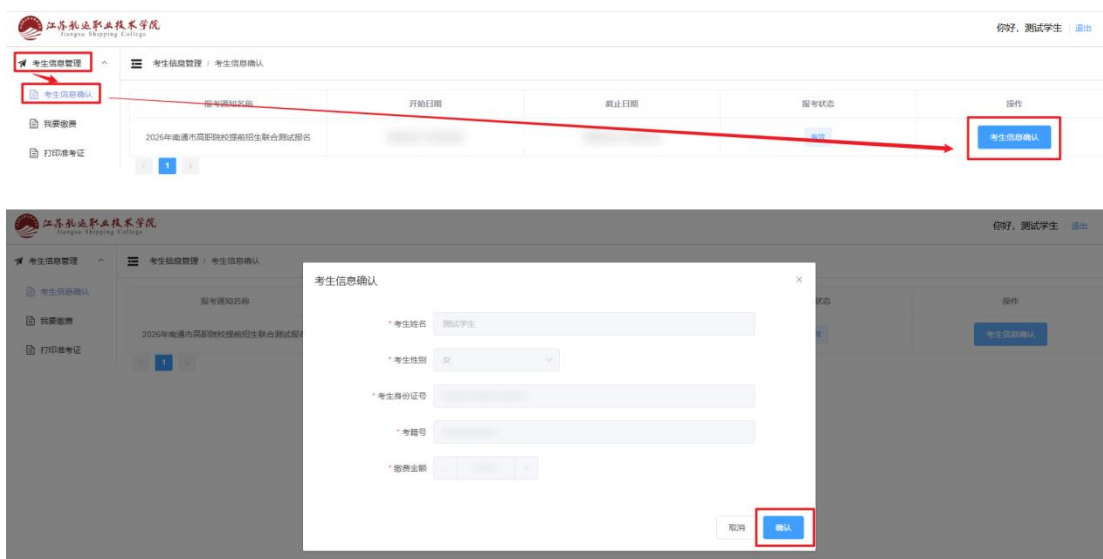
江苏航运职业技术学院
Jiangsu Shipping College

你好，测试学生 | 退出

考生信息管理

考生信息确认

我要缴费

打印准考证

考生信息管理 / 考生信息确认

| 报考通知名称 | 开始日期 | 截止日期 | 报考状态 | 操作 |
|---|---|---|---|---|
| 2026年南通市高职院校提前招生联合测试报名 | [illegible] | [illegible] | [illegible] | 考生信息确认 |

1

江苏航运职业技术学院
Jiangsu Shipping College

你好，测试学生 退出

考生信息管理

考生信息确认

我要缴费

打印准考证

考生信息管理 / 考生信息确认

报考通知名称

2026年南通市高职院校提前招生联合测试报名

1

状态

操作

考生信息确认

考生信息确认

×

* 考生姓名 测试学生

* 考生性别 女

* 考生身份证号 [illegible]

* 考籍号 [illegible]

* 缴费金额 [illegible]

取消 确认